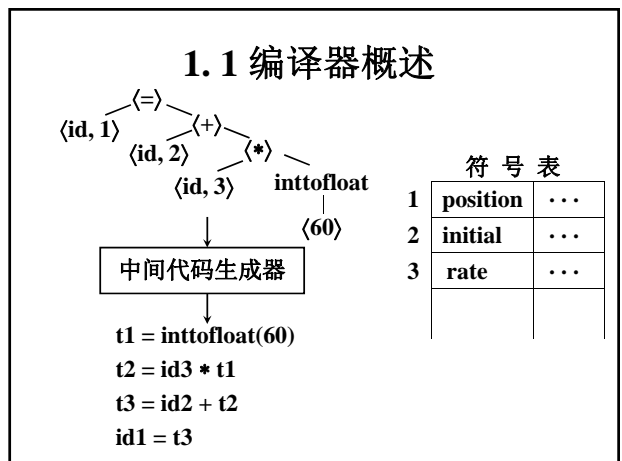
1. 1 编译器概述

⟨=⟩
⟨id, 1⟩
⟨+⟩
⟨id, 2⟩
⟨∗⟩
⟨id, 3⟩
inttofloat
⟨60⟩

中间代码生成器

t1 = inttofloat(60)
t2 = id3 ∗ t1
t3 = id2 + t2
id1 = t3

符 号 表

|   |   |   |
|---|---|---|
| 1 | position | · · · |
| 2 | initial | · · · |
| 3 | rate | · · · |
|   |   |   |